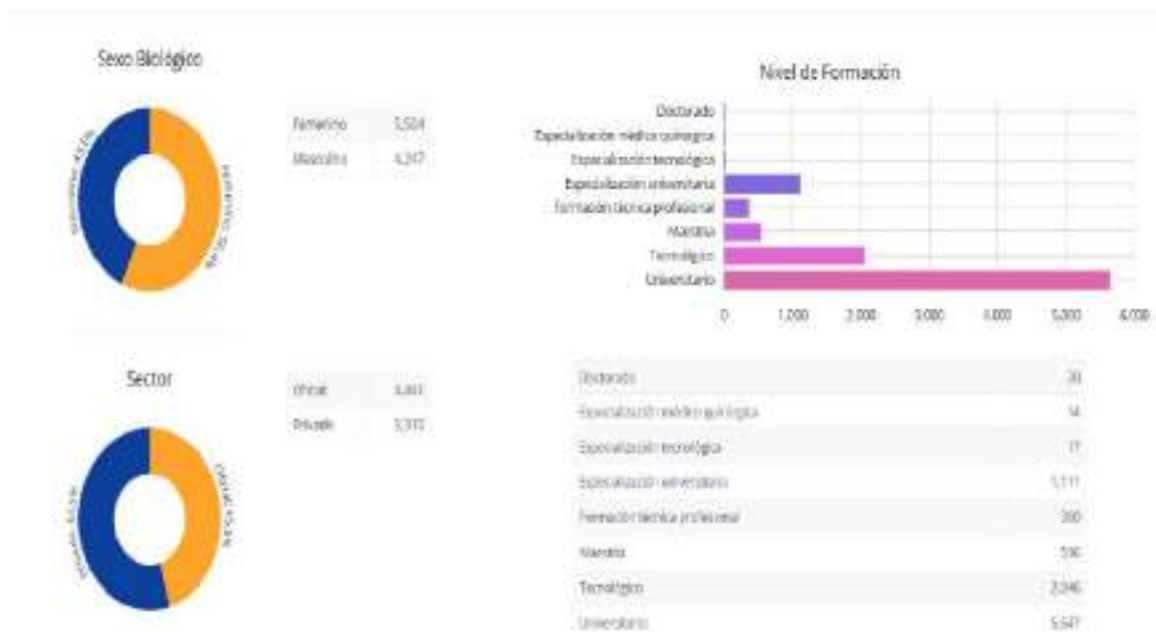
Sexo Biológico

Masculino: 43.5% | Femenino: 56.5%

| Femenino | 5,504 |
|---|---|
| Masculino | 4,247 |

Nivel de Formación

Doctorado
Especialización médico quirúrgica
Especialización tecnológica
Especialización universitaria
Formación técnica profesional
Maestría
Tecnológico
Universitario

0 1,000 2,000 3,000 4,000 5,000 6,000

Sector

Privado: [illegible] | Oficial: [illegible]

| Oficial | 4,441 |
|---|---|
| Privado | 5,310 |

| Doctorado | 30 |
|---|---|
| Especialización médico quirúrgica | 14 |
| Especialización tecnológica | 17 |
| Especialización universitaria | 1,111 |
| Formación técnica profesional | 350 |
| Maestría | 536 |
| Tecnológico | 2,146 |
| Universitario | 5,547 |